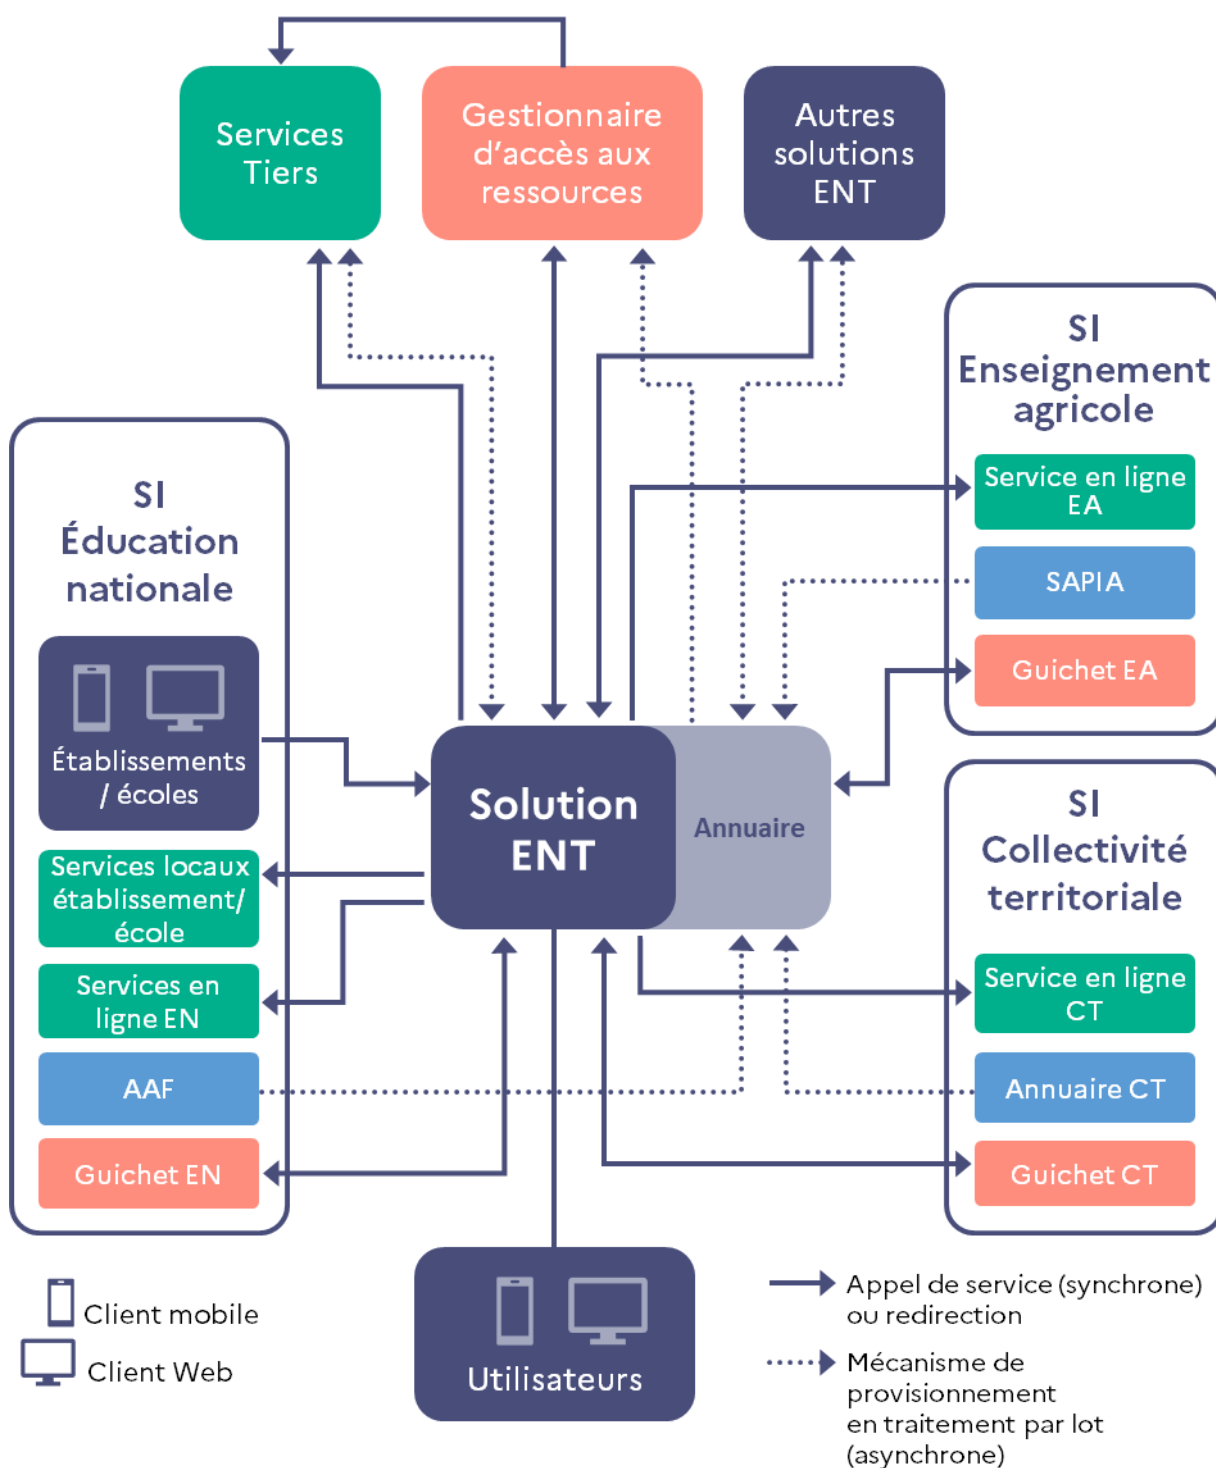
Services Tiers

Gestionnaire d'accès aux ressources

Autres solutions ENT

SI Enseignement agricole

Service en ligne EA

SAPIA

Guichet EA

SI Éducation nationale

Établissements / écoles

Services locaux établissement/ école

Services en ligne EN

AAF

Guichet EN

Solution ENT

Annuaire

SI Collectivité territoriale

Service en ligne CT

Annuaire CT

Guichet CT

Utilisateurs

Client mobile

Client Web

Appel de service (synchrone) ou redirection

Mécanisme de provisionnement en traitement par lot (asynchrone)